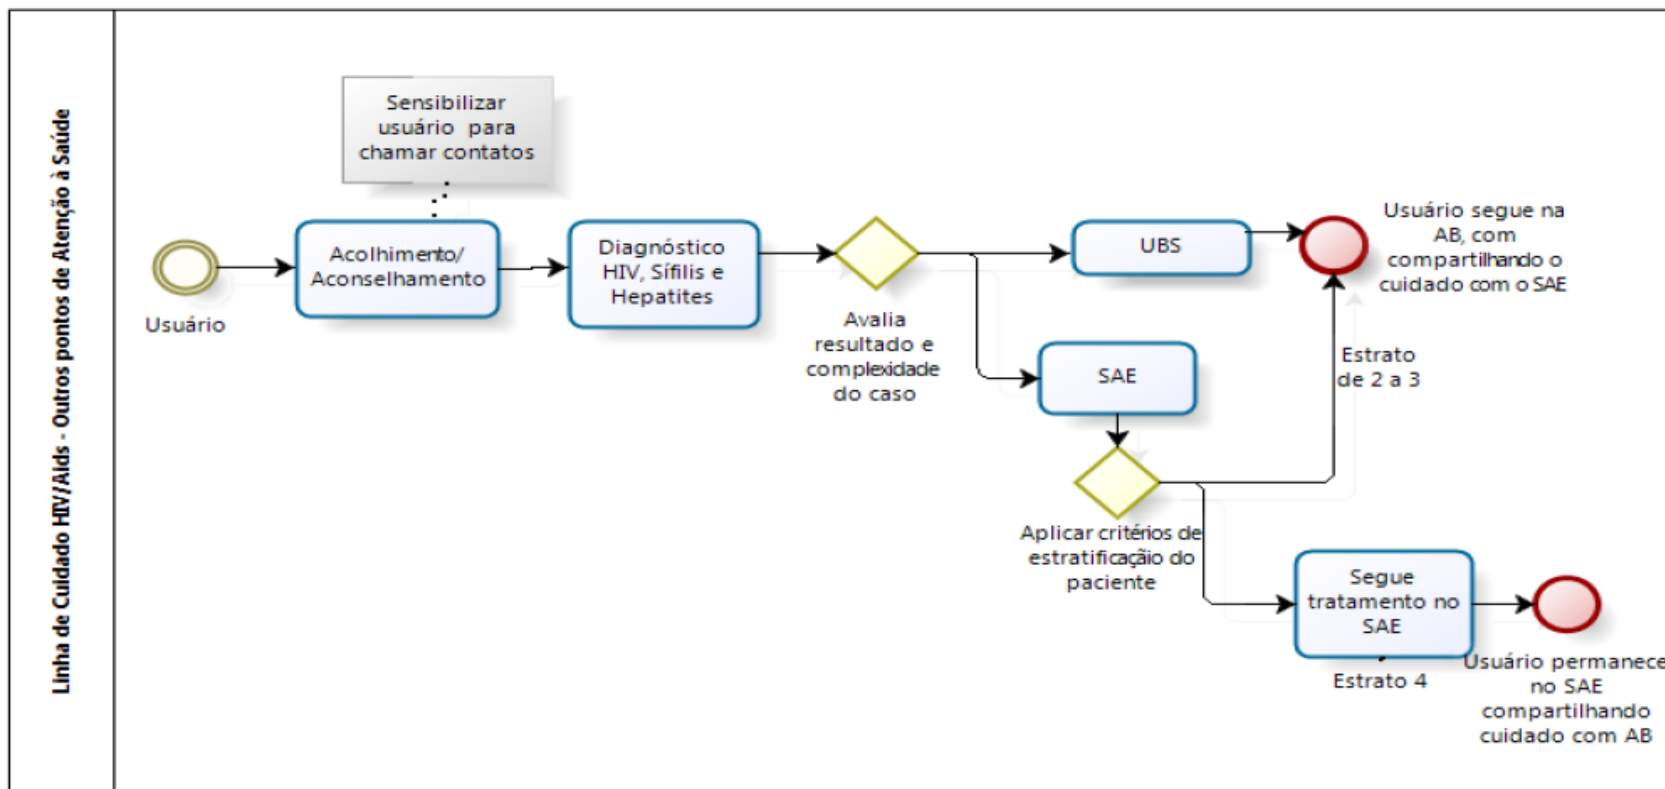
Linha de Cuidado HIV/Aids - Outros pontos de Atenção à Saúde

Sensibilizar usuário para chamar contatos

Usuário

Acolhimento/ Aconselhamento

Diagnóstico HIV, Sífilis e Hepatites

Avalia resultado e complexidade do caso

UBS

Usuário segue na AB, com compartilhando o cuidado com o SAE

SAE

Estrato de 2 a 3

Aplicar critérios de estratificação do paciente

Segue tratamento no SAE

Estrato 4

Usuário permanece no SAE compartilhando cuidado com AB